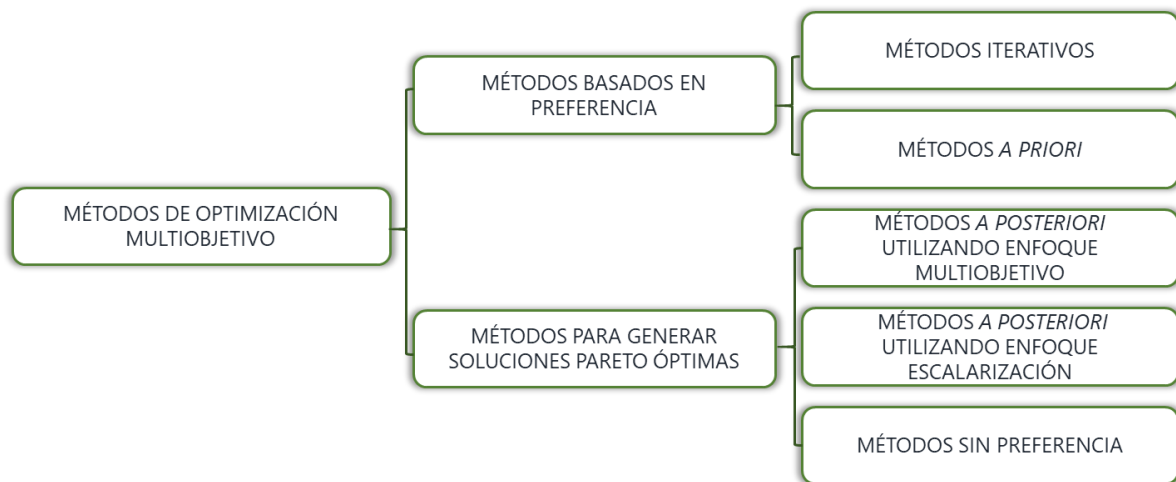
MÉTODOS DE OPTIMIZACIÓN MULTIOBJETIVO

MÉTODOS BASADOS EN PREFERENCIA

MÉTODOS ITERATIVOS

MÉTODOS A PRIORI

MÉTODOS PARA GENERAR SOLUCIONES PARETO ÓPTIMAS

MÉTODOS A POSTERIORI UTILIZANDO ENFOQUE MULTIOBJETIVO

MÉTODOS A POSTERIORI UTILIZANDO ENFOQUE ESCALARIZACIÓN

MÉTODOS SIN PREFERENCIA